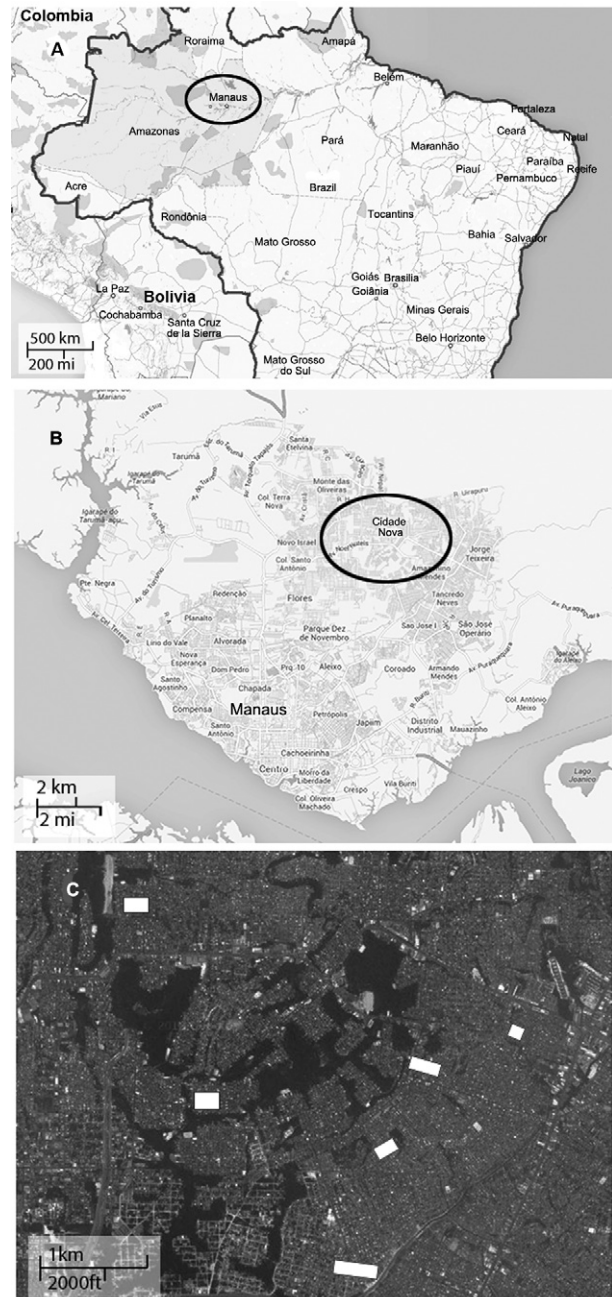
Colombia

A

Roraima

Amapá

Manaus

Belém

Fortaleza

Amazonas

Pará

Maranhão

Ceará

Natal

Piauí

Paraíba

Pernambuco

Recife

Acre

Brazil

Rondônia

Tocantins

Mato Grosso

Bahia

Salvador

Goiás

Brasília

Goiânia

La Paz

Bolivia

Minas Gerais

Cochabamba

Santa Cruz de la Sierra

500 km
200 mi

Belo Horizonte

Mato Grosso do Sul

B

Tarumã

Santa Etelvina

Monte das Oliveiras

Col. Terra Nova

Cidade Nova

Novo Israel

Col. Santo Antônio

Jorge Teixeira

Pte. Negra

Redenção

Flores

Tancredo Neves

Planalto

Parque Dez de Novembro

São José I

São José Operário

Alvorada

Lírio do Vale

Nova Esperança

Dom Pedro

Aleixo

Coroado

Armando Mendes

Santo Agostinho

Chapada

Compensa

Manaus

Petrópolis

Col. Antônio Aleixo

Santo Antônio

Japiim

Distrito Industrial

Mauazinho

Cachoeirinha

Centro

Morro da Liberdade

Crespo

Vila Buriti

Col. Oliveira Machado

2 km
2 mi

C

1km
2000ft